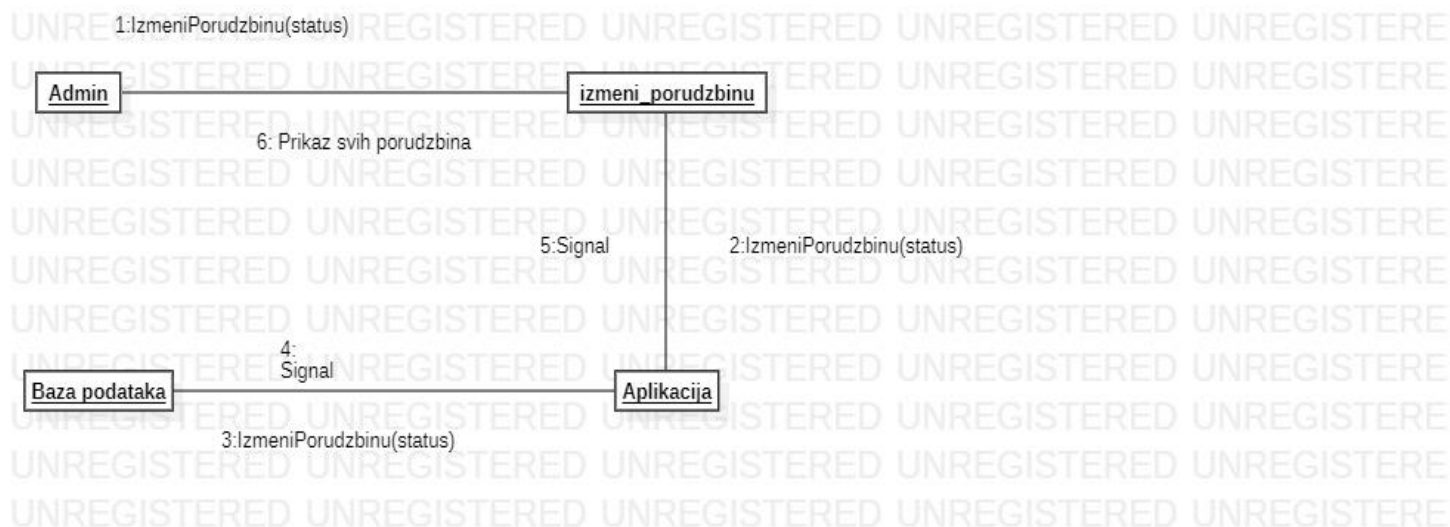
1:IzmeniPorudzbinu(status)

Admin

izmeni_porudzbinu

6: Prikaz svih porudzbina

5:Signal

2:IzmeniPorudzbinu(status)

4:
Signal

Baza podataka

Aplikacija

3:IzmeniPorudzbinu(status)

UNREGISTERED UNREGISTERED UNREGISTERED UNREGISTERED UNREGISTERE